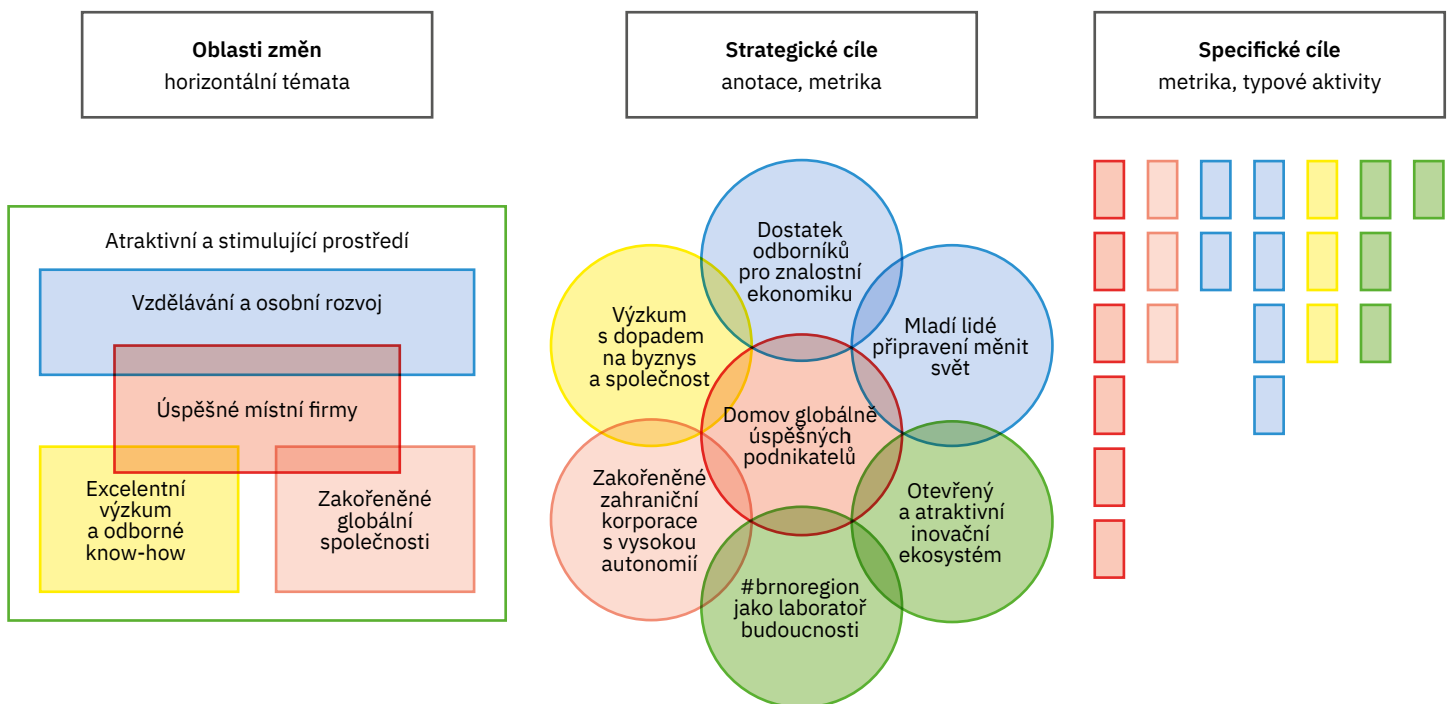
**Oblasti změn**
horizontální témata

**Strategické cíle**
anotace, metrika

**Specifické cíle**
metrika, typové aktivity

Atraktivní a stimulující prostředí

Vzdělávání a osobní rozvoj

Úspěšné místní firmy

Excelentní výzkum a odborné know-how

Zakořeněné globální společnosti

Dostatek odborníků pro znalostní ekonomiku

Výzkum s dopadem na byznys a společnost

Mladí lidé připravení měnit svět

Domov globálně úspěšných podnikatelů

Zakořeněné zahraniční korporace s vysokou autonomií

Otevřený a atraktivní inovační ekosystém

#brnoregion jako laboratoř budoucnosti